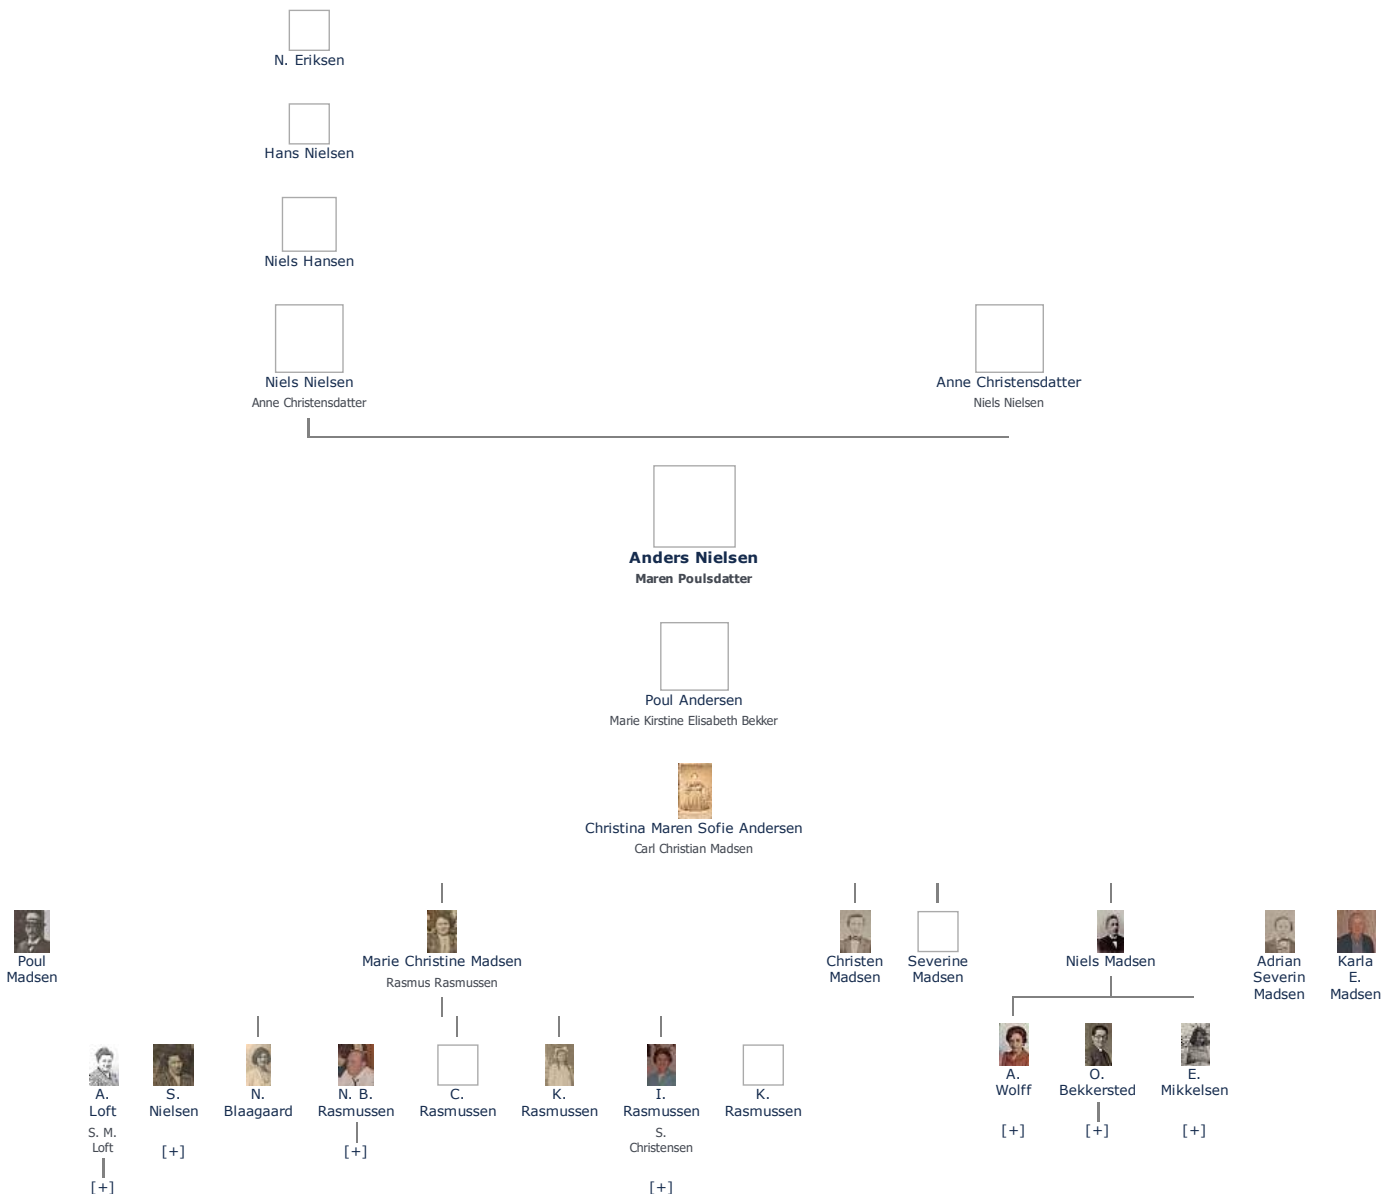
N. Eriksen

Hans Nielsen

Niels Hansen

Niels Nielsen
Anne Christensdatter

Anne Christensdatter
Niels Nielsen

**Anders Nielsen**
**Maren Poulsdatter**

Poul Andersen
Marie Kirstine Elisabeth Bekker

Christina Maren Sofie Andersen
Carl Christian Madsen

Poul Madsen

Marie Christine Madsen
Rasmus Rasmussen

Christen Madsen

Severine Madsen

Niels Madsen

Adrian Severin Madsen

Karla E. Madsen

A. Loft
S. M. Loft
[+]

S. Nielsen
[+]

N. Blaagaard

N. B. Rasmussen
[+]

C. Rasmussen

K. Rasmussen

I. Rasmussen
S. Christensen
[+]

K. Rasmussen

A. Wolff
[+]

O. Bekkersted
[+]

E. Mikkelsen
[+]